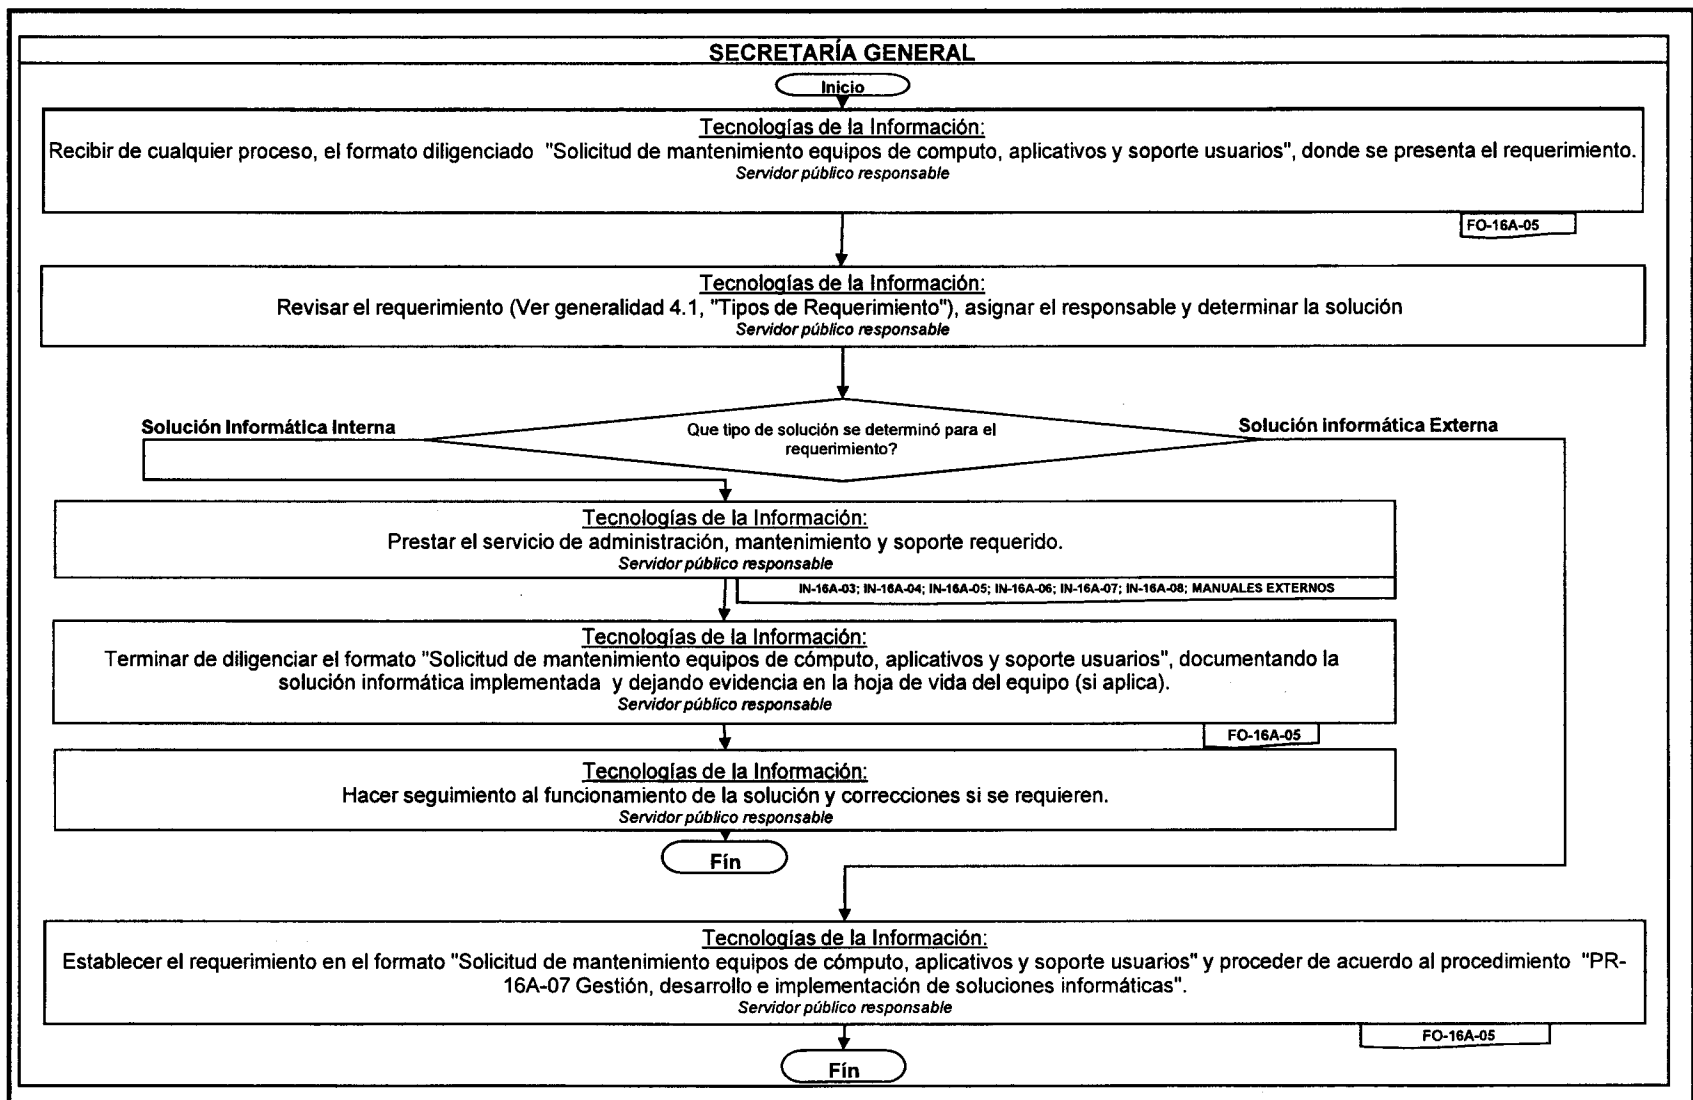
SECRETARÍA GENERAL

Inicio

Tecnologías de la Información:
Recibir de cualquier proceso, el formato diligenciado "Solicitud de mantenimiento equipos de computo, aplicativos y soporte usuarios", donde se presenta el requerimiento.
Servidor público responsable

FO-16A-05

Tecnologías de la Información:
Revisar el requerimiento (Ver generalidad 4.1, "Tipos de Requerimiento"), asignar el responsable y determinar la solución
Servidor público responsable

Solución Informática Interna

Que tipo de solución se determinó para el requerimiento?

Solución informática Externa

Tecnologías de la Información:
Prestar el servicio de administración, mantenimiento y soporte requerido.
Servidor público responsable

IN-16A-03; IN-16A-04; IN-16A-05; IN-16A-06; IN-16A-07; IN-16A-08; MANUALES EXTERNOS

Tecnologías de la Información:
Terminar de diligenciar el formato "Solicitud de mantenimiento equipos de cómputo, aplicativos y soporte usuarios", documentando la solución informática implementada y dejando evidencia en la hoja de vida del equipo (si aplica).
Servidor público responsable

FO-16A-05

Tecnologías de la Información:
Hacer seguimiento al funcionamiento de la solución y correcciones si se requieren.
Servidor público responsable

Fín

Tecnologías de la Información:
Establecer el requerimiento en el formato "Solicitud de mantenimiento equipos de cómputo, aplicativos y soporte usuarios" y proceder de acuerdo al procedimiento "PR-16A-07 Gestión, desarrollo e implementación de soluciones informáticas".
Servidor público responsable

FO-16A-05

Fín